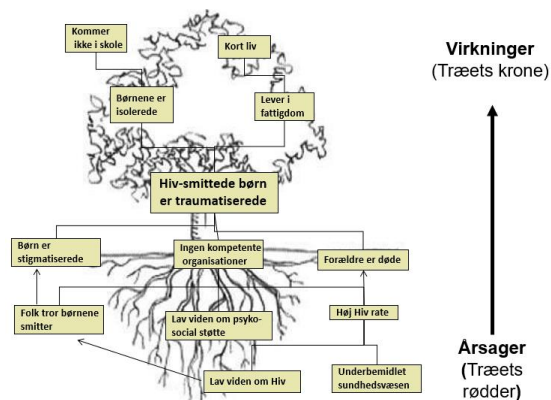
Kommer ikke i skole

Kort liv

Børnene er isolerede

Lever i fattigdom

Hiv-smittede børn er traumatiserede

Børn er stigmatiserede

Ingen kompetente organisationer

Forældre er døde

Folk tror børnene smitter

Lav viden om psyko-social støtte

Høj Hiv rate

Lav viden om Hiv

Underbemidlet sundhedsvæsen

Virkninger
(Træets krone)

Årsager
(Træets rødder)